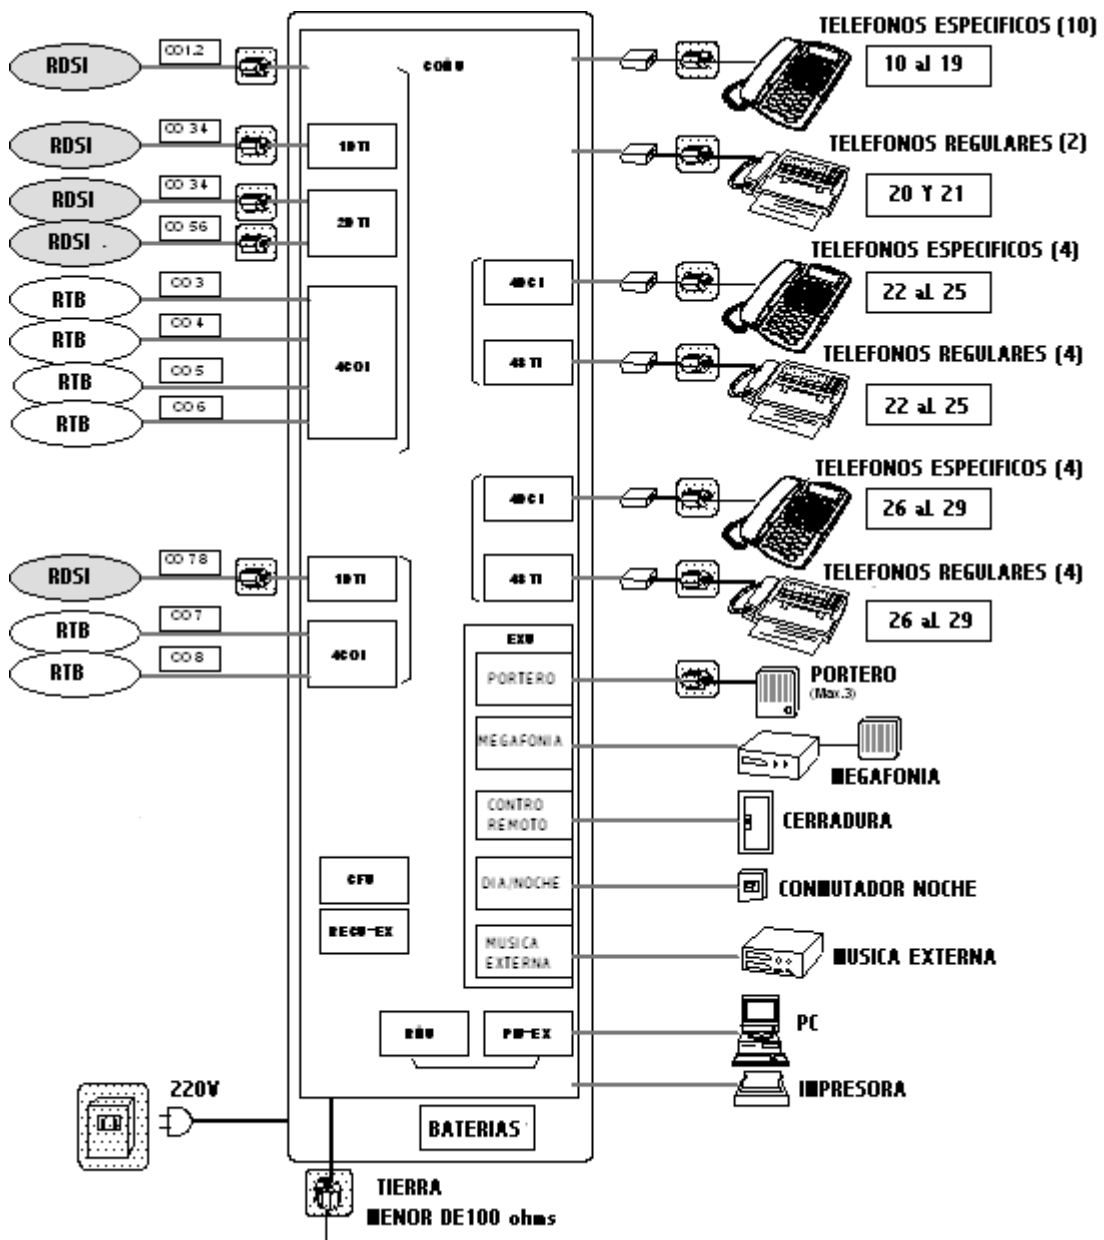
RDSI
CO 1.2
RDSI
CO 3 4
RDSI
CO 3 4
RDSI
CO 5 6
RTB
CO 3
RTB
CO 4
RTB
CO 5
RTB
CO 6
RDSI
CO 7 8
RTB
CO 7
RTB
CO 8

CCHU
1BTI
2BTI
4COI
1BTI
4COI
CFU
ECU-EX
4DCI
48TI
4DCI
48TI
EXU
PORTERO
MEGAFONIA
CONTRO REMOTO
DIA/NOCHE
MUSICA EXTERNA
RGU
PB-EX
BATERIAS

TELEFONOS ESPECIFICOS (10)
10 al 19
TELEFONOS REGULARES (2)
20 Y 21
TELEFONOS ESPECIFICOS (4)
22 al 25
TELEFONOS REGULARES (4)
22 al 25
TELEFONOS ESPECIFICOS (4)
26 al 29
TELEFONOS REGULARES (4)
26 al 29
PORTERO
(Max.3)
MEGAFONIA
CERRADURA
CONMUTADOR NOCHE
MUSICA EXTERNA
PC
IMPRESORA
220V
TIERRA
MENOR DE100 ohms